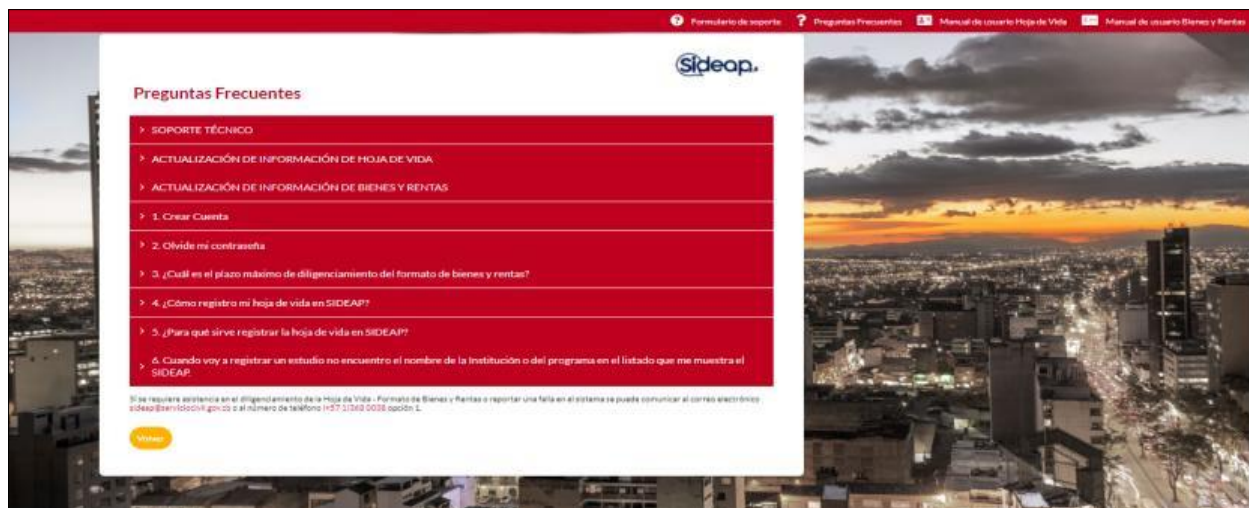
Formulario de soporte  Preguntas Frecuentes  Manual de usuario Hoja de Vida  Manual de usuario Bienes y Rentas

Sideap.

Preguntas Frecuentes

> SOPORTE TÉCNICO

> ACTUALIZACIÓN DE INFORMACIÓN DE HOJA DE VIDA

> ACTUALIZACIÓN DE INFORMACIÓN DE BIENES Y RENTAS

> 1. Crear Cuenta

> 2. Olvide mi contraseña

> 3. ¿Cuál es el plazo máximo de diligenciamiento del formato de bienes y rentas?

> 4. ¿Cómo registro mi hoja de vida en SIDEAP?

> 5. ¿Para qué sirve registrar la hoja de vida en SIDEAP?

> 6. Cuando voy a registrar un estudio no encuentro el nombre de la Institución o del programa en el listado que me muestra el SIDEAP.

Si se requiere asistencia en el diligenciamiento de la Hoja de Vida - Formato de Bienes y Rentas o reportar una falla en el sistema se puede comunicar al correo electrónico sideap@serviciocivil.gov.co o al número de teléfono (+57 1) 368 0038 opción 1.

Volver